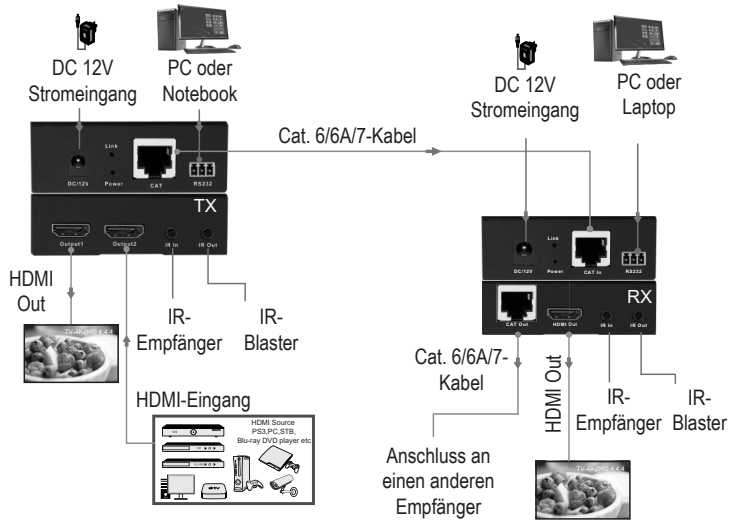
DC 12V Stromeingang

PC oder Notebook

DC/12V

Link

Power

CAT

RS232

TX

Output1

Output2

IR In

IR Out

Cat. 6/6A/7-Kabel

DC 12V Stromeingang

PC oder Laptop

DC/12V

Link

Power

CAT In

RS232

RX

CAT Out

HDMI Out

IR In

IR Out

HDMI Out

TV-4K@60 4:4:4

IR-Empfänger

IR-Blaster

HDMI-Eingang

HDMI Source PS3,PC,STB, Blu-ray DVD player etc

Cat. 6/6A/7-Kabel

HDMI Out

IR-Empfänger

IR-Blaster

Anschluss an einen anderen Empfänger

TV-4K@60 4:4:4